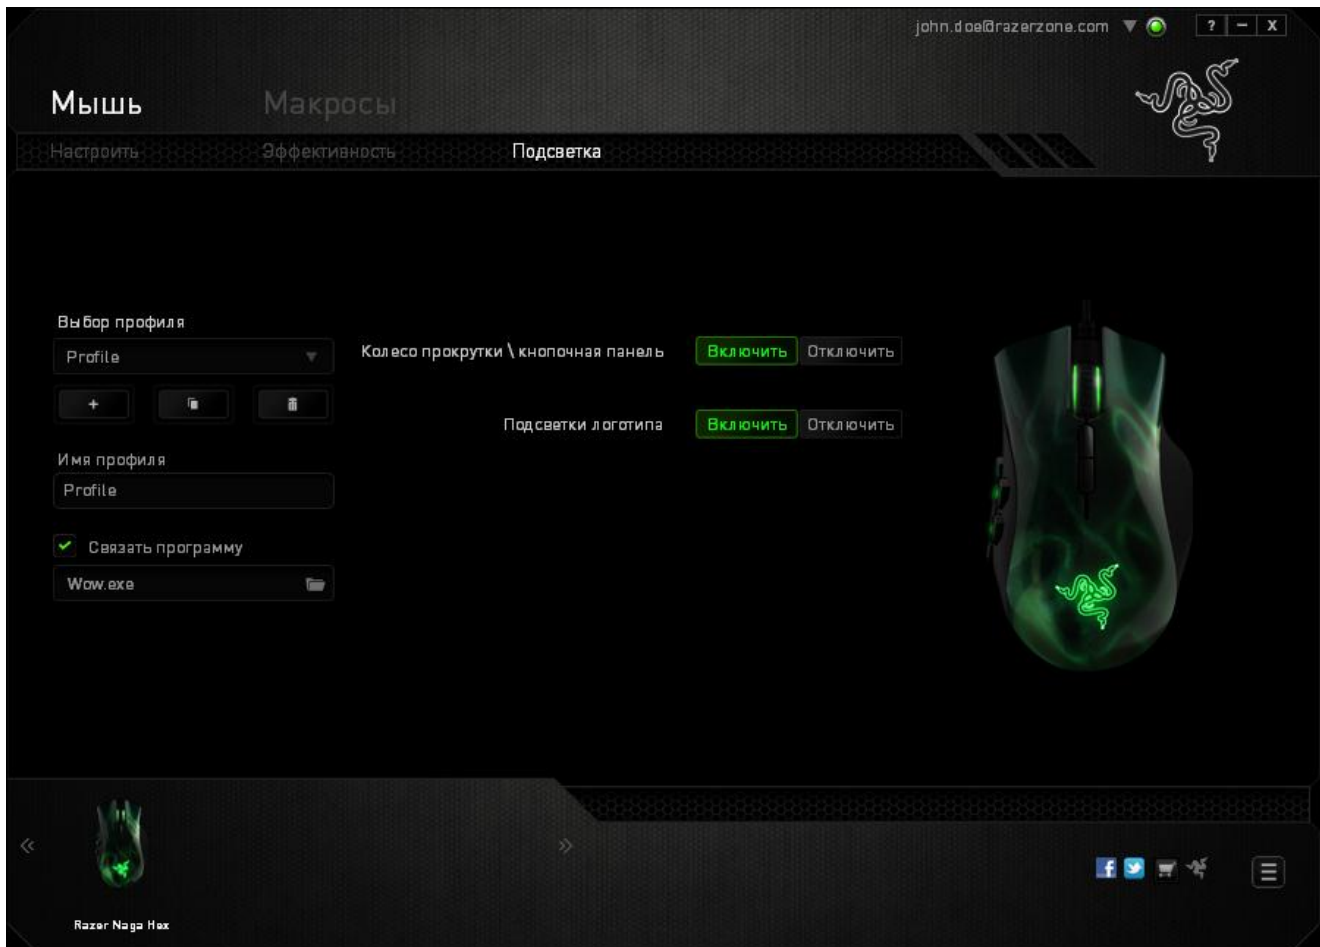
john.doe@razerzone.com ? – X

Мышь Макросы

Настроить Эффективность Подсветка

Выбор профиля
Profile
+

Имя профиля
Profile

Связать программу
Wow.exe

Колесо прокрутки \ кнопочная панель Включить Отключить

Подсветки логотипа Включить Отключить

«

»

Razer Naga Hex